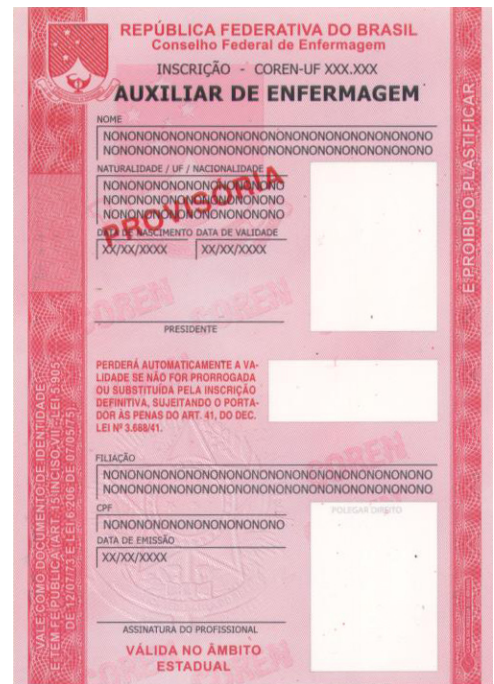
REPÚBLICA FEDERATIVA DO BRASIL
Conselho Federal de Enfermagem

INSCRIÇÃO - COREN-UF XXX.XXX

AUXILIAR DE ENFERMAGEM

NOME
NONONONONONONONONONONONONONONONONONONO
NONONONONONONONONONONONONONONONONONONO

NATURALIDADE / UF / NACIONALIDADE
NONONONONONONONONONONO
NONONONONONONONONONONO
NONONONONONONONONONONO

PROVISÓRIA

DATA DE NASCIMENTO DATA DE VALIDADE
XX/XX/XXXX XX/XX/XXXX

COREN COREN COREN

PRESIDENTE

PERDERÁ AUTOMATICAMENTE A VALIDADE SE NÃO FOR PRORROGADA OU SUBSTITUÍDA PELA INSCRIÇÃO DEFINITIVA, SUJEITANDO O PORTADOR ÀS PENAS DO ART. 41, DO DEC. LEI Nº 3.688/41.

FILIAÇÃO
NONONONONONONONONONONONONONONONONONONO
NONONONONONONONONONONONONONONONONONONO

COREN

CPF
NONONONONONONONONONONO

POLEGAR DIREITO

DATA DE EMISSÃO
XX/XX/XXXX

ASSINATURA DO PROFISSIONAL

VÁLIDA NO ÂMBITO ESTADUAL

VALE COMO DOCUMENTO DE IDENTIDADE E TEM FÉ PÚBLICA (ART. 15 INCISO VII - LEI 5.905 DE 12/07/73 E LEI 6.206 DE 07/05/75)

É PROIBIDO PLASTIFICAR